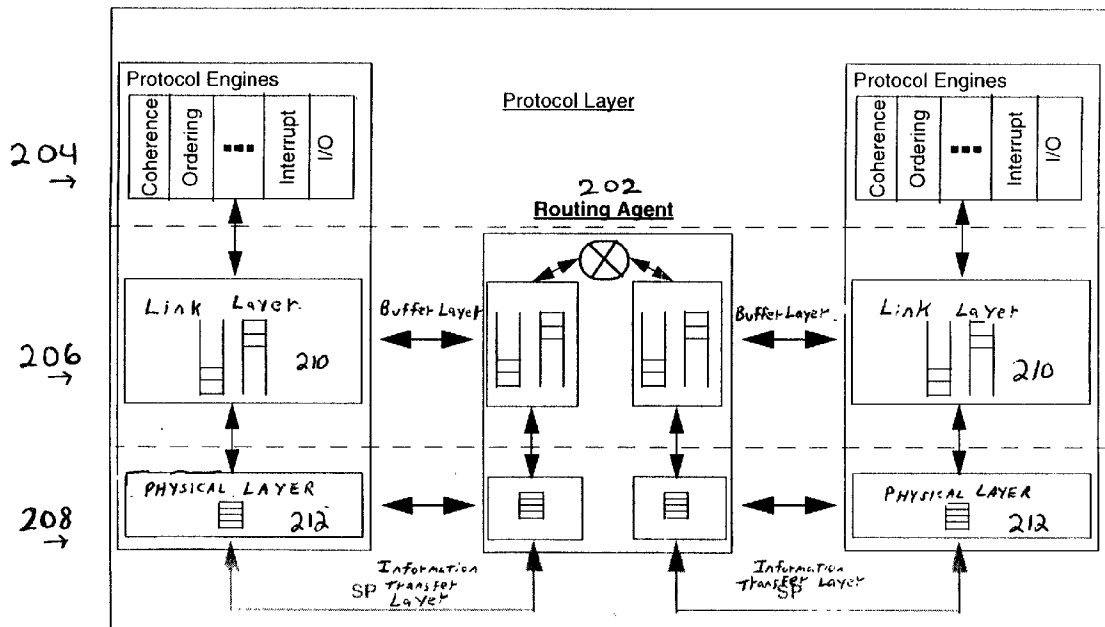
Protocol Engines

Coherence

Ordering

...

Interrupt

I/O

Protocol Layer

Protocol Engines

Coherence

Ordering

...

Interrupt

I/O

204

202
Routing Agent

Link Layer

210

Buffer Layer

Buffer Layer

Link Layer

210

206

PHYSICAL LAYER

212

PHYSICAL LAYER

212

208

Information Transfer Layer
SP

Information Transfer Layer
SP